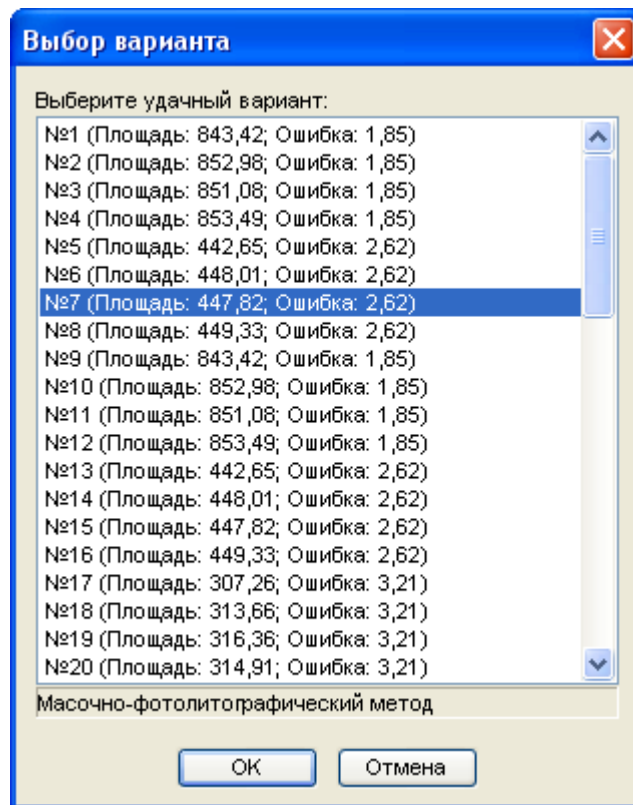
Выбор варианта

Выберите удачный вариант:

№1 (Площадь: 843,42; Ошибка: 1,85)
№2 (Площадь: 852,98; Ошибка: 1,85)
№3 (Площадь: 851,08; Ошибка: 1,85)
№4 (Площадь: 853,49; Ошибка: 1,85)
№5 (Площадь: 442,65; Ошибка: 2,62)
№6 (Площадь: 448,01; Ошибка: 2,62)
№7 (Площадь: 447,82; Ошибка: 2,62)
№8 (Площадь: 449,33; Ошибка: 2,62)
№9 (Площадь: 843,42; Ошибка: 1,85)
№10 (Площадь: 852,98; Ошибка: 1,85)
№11 (Площадь: 851,08; Ошибка: 1,85)
№12 (Площадь: 853,49; Ошибка: 1,85)
№13 (Площадь: 442,65; Ошибка: 2,62)
№14 (Площадь: 448,01; Ошибка: 2,62)
№15 (Площадь: 447,82; Ошибка: 2,62)
№16 (Площадь: 449,33; Ошибка: 2,62)
№17 (Площадь: 307,26; Ошибка: 3,21)
№18 (Площадь: 313,66; Ошибка: 3,21)
№19 (Площадь: 316,36; Ошибка: 3,21)
№20 (Площадь: 314,91; Ошибка: 3,21)

Масочно-фотолитографический метод

OK
Отмена